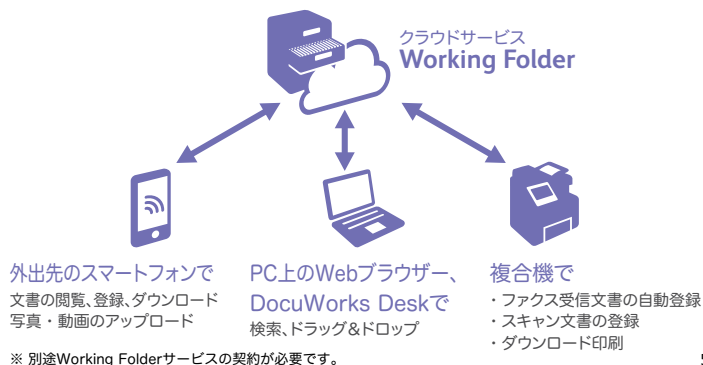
クラウドサービス
Working Folder

外出先のスマートフォンで
文書の閲覧、登録、ダウンロード
写真・動画のアップロード

PC上のWebブラウザー、
DocuWorks Deskで
検索、ドラッグ＆ドロップ

複合機で
・ファクス受信文書の自動登録
・スキャン文書の登録
・ダウンロード印刷

※ 別途Working Folderサービスの契約が必要です。

5